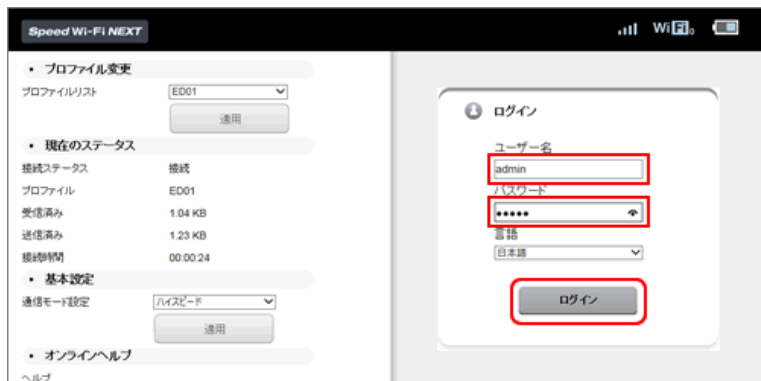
Speed Wi-Fi NEXT

Wi Fi

• プロファイル変更

プロファイルリスト ED01

適用

• 現在のステータス

接続ステータス 接続

プロファイル ED01

受信済み 1.04 KB

送信済み 1.23 KB

接続時間 00:00:24

• 基本設定

通信モード設定 ハイスピード

適用

• オンラインヘルプ

ヘルプ

ログイン

ユーザー名

admin

パスワード

•••••

言語

日本語

ログイン